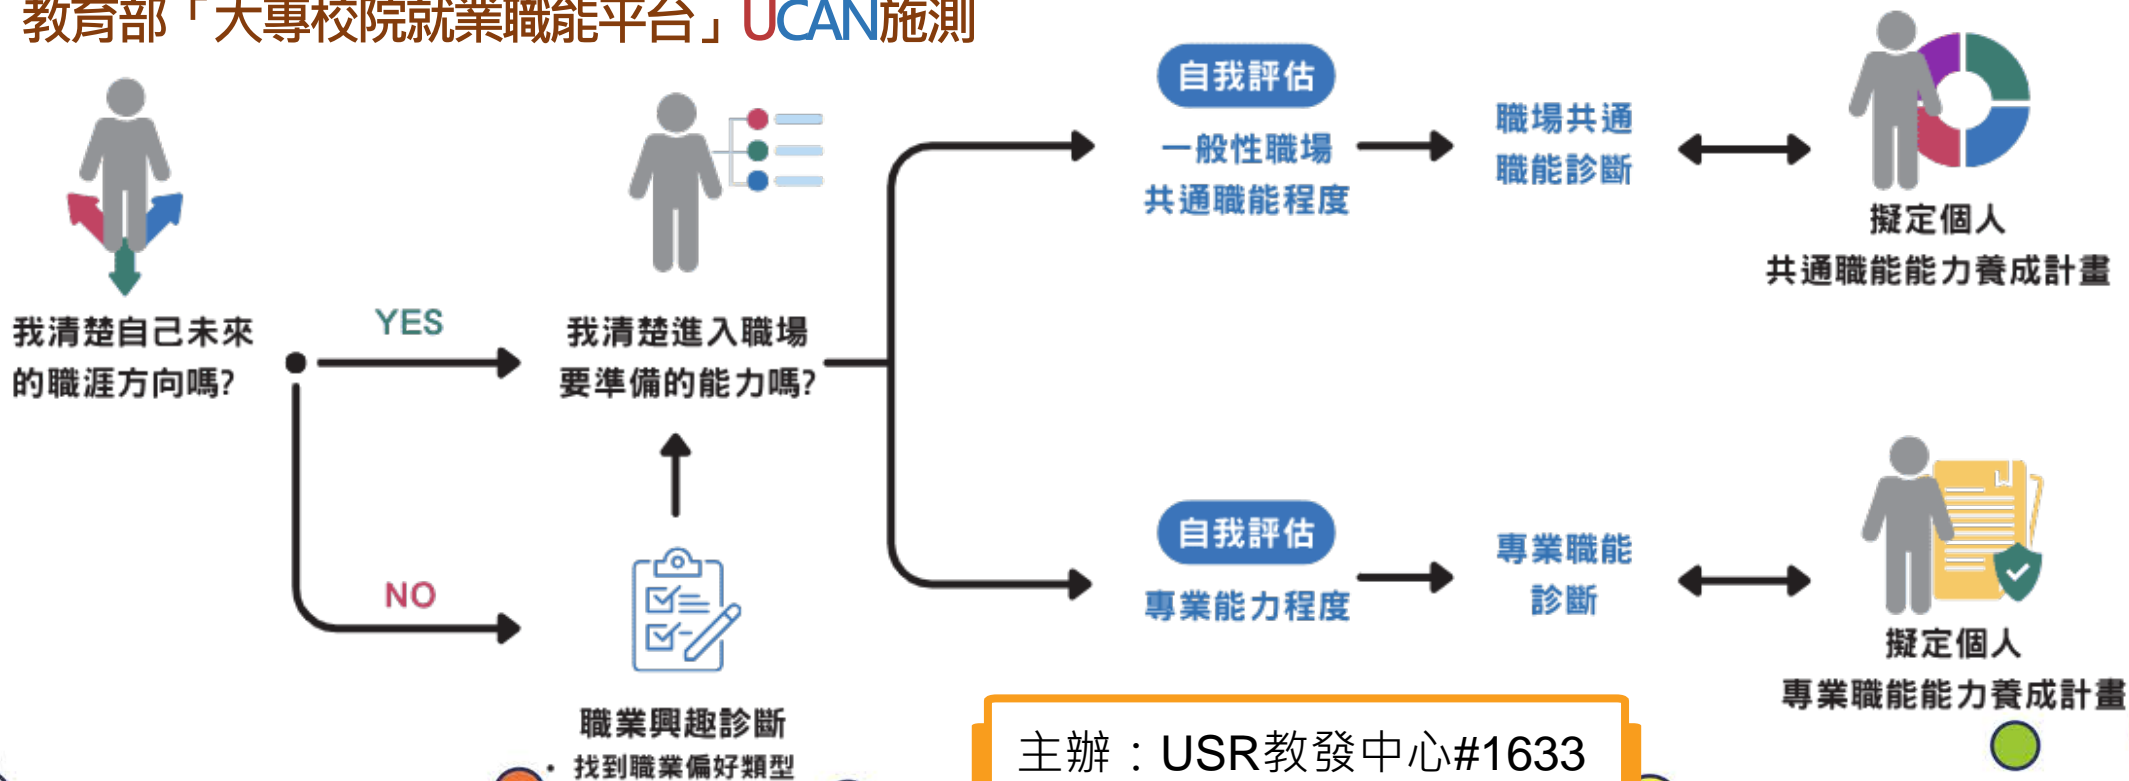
教育部「大專校院就業職能平台」UCAN施測

我清楚自己未來的職涯方向嗎?

YES

我清楚進入職場要準備的能力嗎?

NO

職業興趣診斷

• 找到職業偏好類型

自我評估

一般性職場共通職能程度

職場共通職能診斷

擬定個人共通職能能力養成計畫

自我評估

專業能力程度

專業職能診斷

擬定個人專業職能能力養成計畫

主辦：USR教發中心#1633